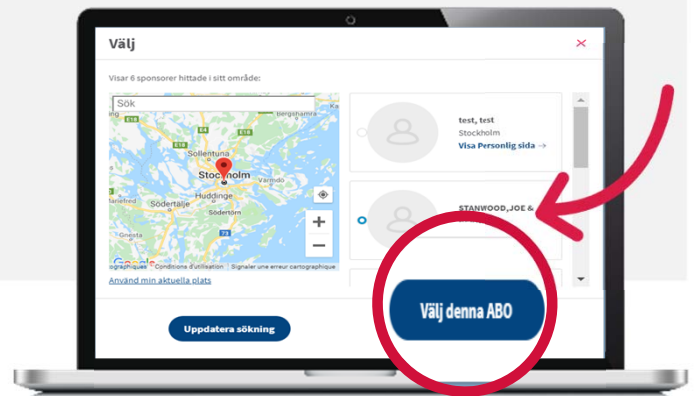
Välj

×

Visar 6 sponsorer hittade i sitt område:

Sök

Sollentuna

Stockholm

Huddinge

Södertälje

Södertörn

Värmdö

Google

Conditions d'utilisation

Signaler une erreur cartographique

Använd min aktuella plats

test, test
Stockholm
Visa Personlig sida →

STANWOOD,JOE &

Uppdatera sökning

Välj denna ABO